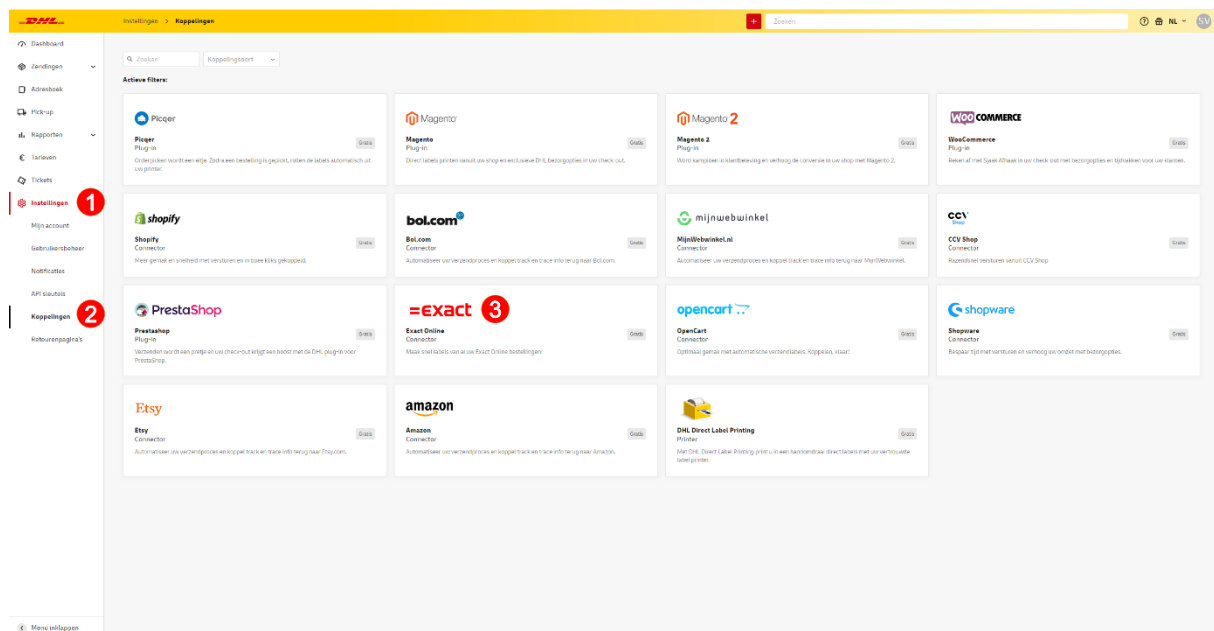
DHL

Instellingen > Koppelingen

+ Zoeken

NL SV

Dashboard
Zendingen
Adresboek
Pick-up
Rapporten
Tarieven
Tickets
Instellingen 1
Mijn account
Gebruikersbeheer
Notificaties
API sleutels
Koppelingen 2
Retourenpagina's

Menu inklappen

Zoeken
Koppelingsoort

Actieve filters:

Picqer
Picqer
Plug-in
Gratis
Orderpicken wordt een eitje. Zodra een bestelling is gepickt, rollen de labels automatisch uit uw printer.

Magento
Magento
Plug-in
Gratis
Direct labels printen vanuit uw shop en exclusieve DHL bezorgopties in uw check-out.

Magento 2
Magento 2
Plug-in
Gratis
Word kampioen in klantbeleving en verhoog de conversie in uw shop met Magento 2.

WOO COMMERCE
WooCommerce
Plug-in
Gratis
Reken af met Sjaak Afhaak in uw check-out met bezorgopties en tipbakker voor uw klanten.

shopify
Shopify
Connector
Gratis
Meer gemak en snellerd met versturen en in twee kliks gekoppeld.

bol.com
Bol.com
Connector
Gratis
Automatiseer uw verzendproces en koppel track en trace info terug naar Bol.com.

mijnwebwinkel
MijnWebwinkel.nl
Connector
Gratis
Automatiseer uw verzendproces en koppel track en trace info terug naar MijnWebwinkel.

CCV Shop
CCV Shop
Connector
Gratis
Razendsnel versturen vanuit CCV Shop

PrestaShop
Prestashop
Plug-in
Gratis
Verbeidel wordt een pretje en uw check-out krijgt een boost met de DHL plug-in voor PrestaShop.

=exact 3
Exact Online
Connector
Gratis
Maak snel labels van al uw Exact Online bestellingen.

opencart
OpenCart
Connector
Gratis
Optimaal gemak met automatische verzendlabels. Koppelen, klaar!

shopware
Shopware
Connector
Gratis
Bespaar tijd met versturen en verhoog uw omzet met bezorgopties.

Etsy
Etsy
Connector
Gratis
Automatiseer uw verzendproces en koppel track en trace info terug naar Etsy.com.

amazon
Amazon
Connector
Gratis
Automatiseer uw verzendproces en koppel track en trace info terug naar Amazon.

DHL Direct Label Printing
Printer
Gratis
Met DHL Direct Label Printing print u in een handomdraai direct labels met uw vertrouwde labelprinter.